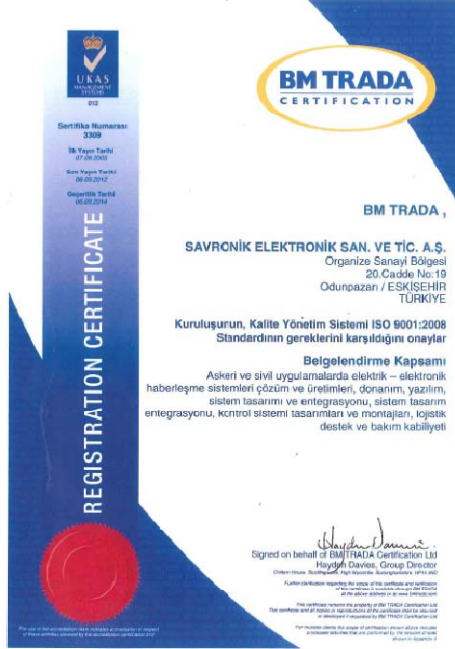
UKAS
MANAGEMENT SYSTEMS
012

Sertifika Numarası
3309

İlk Yayın Tarihi
07.09.2005

Son Yayın Tarihi
06.03.2012

Geçerlilik Tarihi
06.03.2014

REGISTRATION CERTIFICATE

BM TRADA
CERTIFICATION

BM TRADA ,

SAVRONİK ELEKTRONİK SAN. VE TİC. A.Ş.
Organize Sanayi Bölgesi
20.Cadde No:19
Odunpazarı / ESKİŞEHİR
TÜRKİYE

Kuruluşunun, Kalite Yönetim Sistemi ISO 9001:2008 Standardının gereklerini karşıladığını onaylar

Belgelendirme Kapsamı
Askeri ve sivil uygulamalarda elektrik – elektronik haberleşme sistemleri çözüm ve üretimleri, donanım, yazılım, sistem tasarımı ve entegrasyonu, sistem tasarımı entegrasyonu, kontrol sistemi tasarımları ve montajları, lojistik destek ve bakım kabiliyeti

Signed on behalf of BM TRADA Certification Ltd
Haydon Davies, Group Director
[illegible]

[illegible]

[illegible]

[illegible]

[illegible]